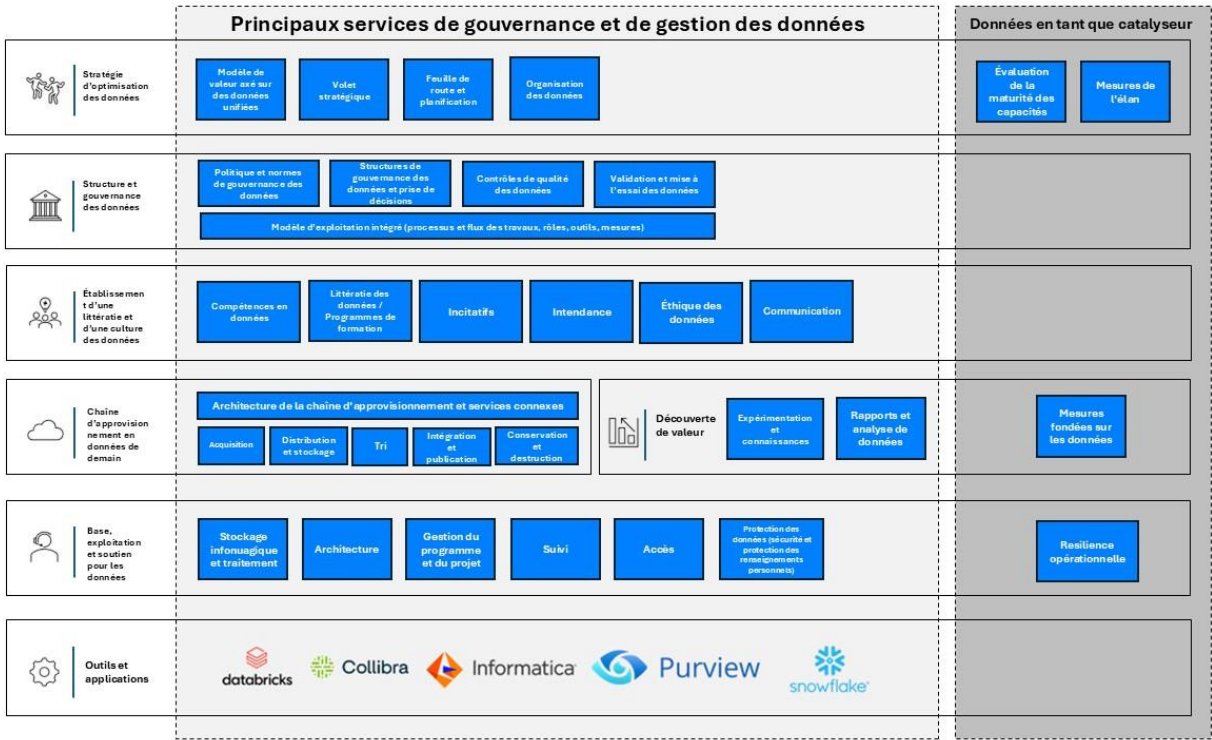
Principaux services de gouvernance et de gestion des données

Données en tant que catalyseur

Stratégie d'optimisation des données

Modèle de valeur axé sur des données unifiées

Volet stratégique

Feuille de route et planification

Organisation des données

Évaluation de la maturité des capacités

Mesures de l'élan

Structure et gouvernance des données

Politique et normes de gouvernance des données

Structures de gouvernance des données et prise de décisions

Contrôles de qualité des données

Validation et mise à l'essai des données

Modèle d'exploitation intégré (processus et flux des travaux, rôles, outils, mesures)

Établissement d'une littératie et d'une culture des données

Compétences en données

Littératie des données / Programmes de formation

Incitatifs

Intendance

Éthique des données

Communication

Chaîne d'approvisionnement en données de demain

Architecture de la chaîne d'approvisionnement et services connexes

Acquisition

Distribution et stockage

Tri

Intégration et publication

Conservation et destruction

Découverte de valeur

Expérimentation et connaissances

Rapports et analyse de données

Mesures fondées sur les données

Base, exploitation et soutien pour les données

Stockage infonuagique et traitement

Architecture

Gestion du programme et du projet

Suivi

Accès

Protection des données (sécurité et protection des renseignements personnels)

Resilience opérationnelle

Outils et applications

databricks

Collibra

Informatica

Purview

snowflake